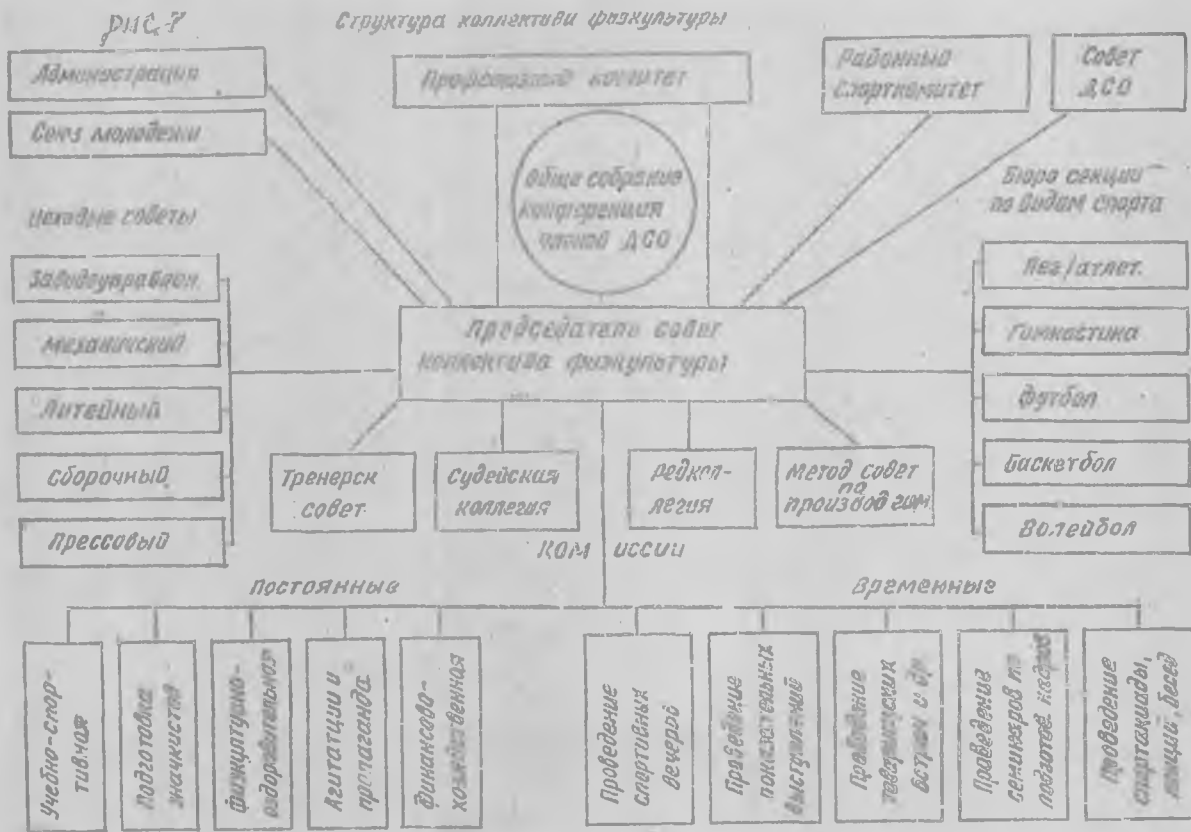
Рис.7

Структура коллектива физкультуры

Администрация

Союз молодежи

Профсоюзный комитет

Районный Спорткомитет

Совет ДСО

Общее собрание конференция членов ДСО

Бюро секции по видам спорта

Цеховые советы

Заводоуправлен.

Механический

Литейный

Сборочный

Прессовый

Председатель совет коллектива физкультуры

Лег/атлет.

Гимнастика

Футбол

Баскетбол

Волейбол

Тренерск совет

Судейская коллегия

Редкол-легия

Метод совет по производ гим

Комиссии

Постоянные

Временные

Учебно-спортивная

Подготовка значкистов

Физкультурно-оздоровительная

Агитации и пропаганда

Финансово-хозяйственная

Проведение спортивных вечеров

Проведение показательных выступлений

Проведение товарищеских встреч и др.

Проведение семинаров по подготов. кадров

Проведение спартакиады, лекций, бесед